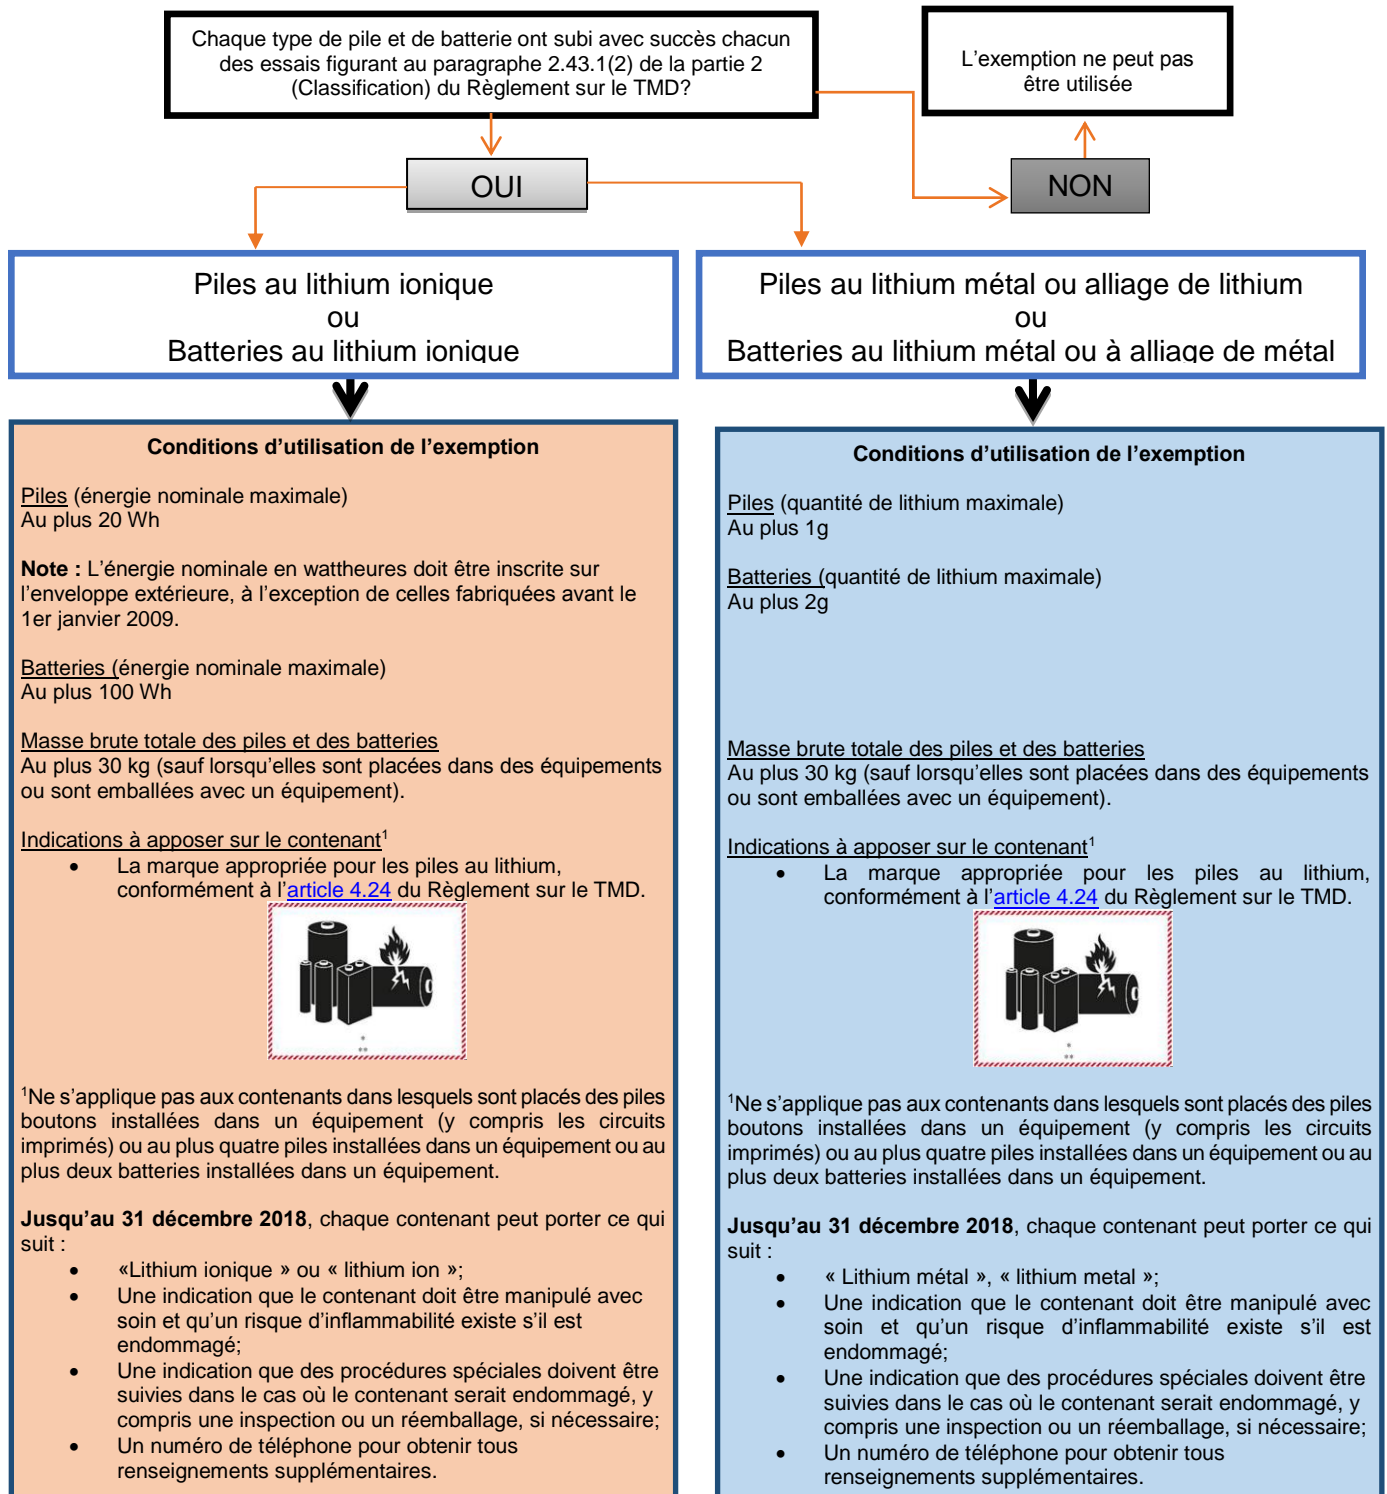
Chaque type de pile et de batterie ont subi avec succès chacun des essais figurant au paragraphe 2.43.1(2) de la partie 2 (Classification) du Règlement sur le TMD?

L'exemption ne peut pas être utilisée

OUI

NON

Piles au lithium ionique
ou
Batteries au lithium ionique

Piles au lithium métal ou alliage de lithium
ou
Batteries au lithium métal ou à alliage de métal

Conditions d'utilisation de l'exemption

Piles (énergie nominale maximale)
Au plus 20 Wh

**Note :** L'énergie nominale en wattheures doit être inscrite sur l'enveloppe extérieure, à l'exception de celles fabriquées avant le 1er janvier 2009.

Batteries (énergie nominale maximale)
Au plus 100 Wh

Masse brute totale des piles et des batteries
Au plus 30 kg (sauf lorsqu'elles sont placées dans des équipements ou sont emballées avec un équipement).

Indications à apposer sur le contenant$^1$
• La marque appropriée pour les piles au lithium, conformément à l'article 4.24 du Règlement sur le TMD.

$^1$Ne s'applique pas aux contenants dans lesquels sont placés des piles boutons installées dans un équipement (y compris les circuits imprimés) ou au plus quatre piles installées dans un équipement ou au plus deux batteries installées dans un équipement.

**Jusqu'au 31 décembre 2018**, chaque contenant peut porter ce qui suit :
• «Lithium ionique » ou « lithium ion »;
• Une indication que le contenant doit être manipulé avec soin et qu'un risque d'inflammabilité existe s'il est endommagé;
• Une indication que des procédures spéciales doivent être suivies dans le cas où le contenant serait endommagé, y compris une inspection ou un réemballage, si nécessaire;
• Un numéro de téléphone pour obtenir tous renseignements supplémentaires.

Conditions d'utilisation de l'exemption

Piles (quantité de lithium maximale)
Au plus 1g

Batteries (quantité de lithium maximale)
Au plus 2g

Masse brute totale des piles et des batteries
Au plus 30 kg (sauf lorsqu'elles sont placées dans des équipements ou sont emballées avec un équipement).

Indications à apposer sur le contenant$^1$
• La marque appropriée pour les piles au lithium, conformément à l'article 4.24 du Règlement sur le TMD.

$^1$Ne s'applique pas aux contenants dans lesquels sont placés des piles boutons installées dans un équipement (y compris les circuits imprimés) ou au plus quatre piles installées dans un équipement ou au plus deux batteries installées dans un équipement.

**Jusqu'au 31 décembre 2018**, chaque contenant peut porter ce qui suit :
• « Lithium métal », « lithium metal »;
• Une indication que le contenant doit être manipulé avec soin et qu'un risque d'inflammabilité existe s'il est endommagé;
• Une indication que des procédures spéciales doivent être suivies dans le cas où le contenant serait endommagé, y compris une inspection ou un réemballage, si nécessaire;
• Un numéro de téléphone pour obtenir tous renseignements supplémentaires.